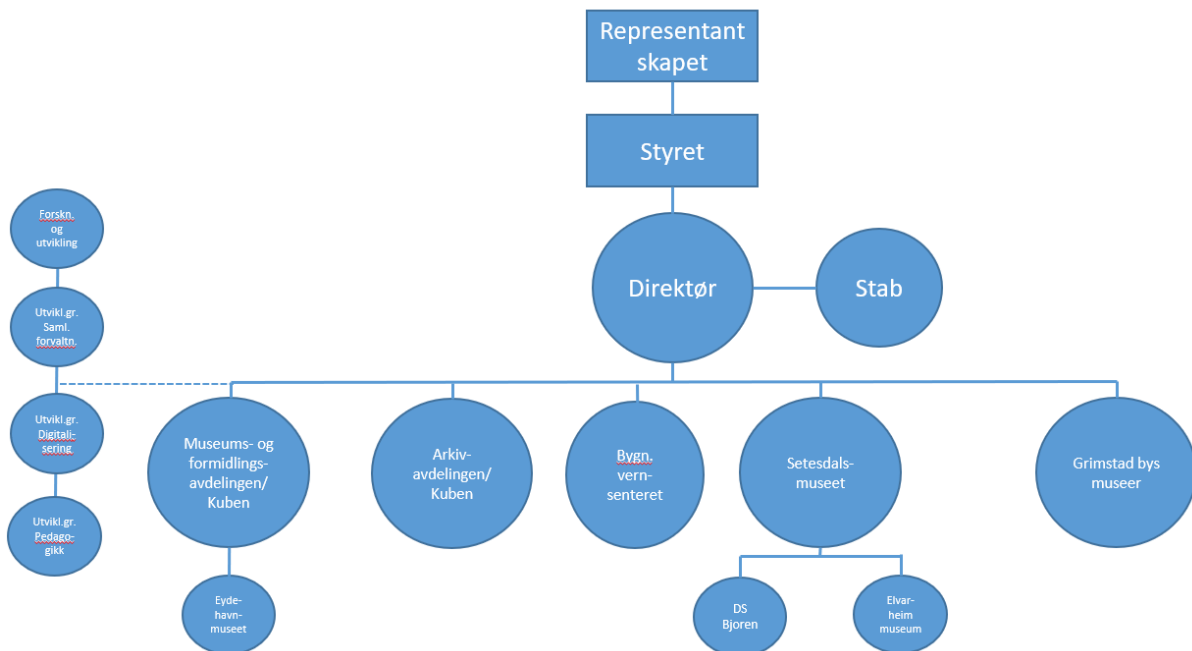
Representant skapet

Styret

Direktør

Stab

Forskn. og utvikling

Utvikl.gr. Saml. forvaltn.

Utvikl.gr. Digitalisering

Utvikl.gr. Pedagogikk

Museums- og formidlingsavdelingen/ Kuben

Arkivavdelingen/ Kuben

Bygn. vernsenteret

Setesdalsmuseet

Grimstad bys museer

Eydehavnmuseet

DS Bjoren

Elvarheim museum